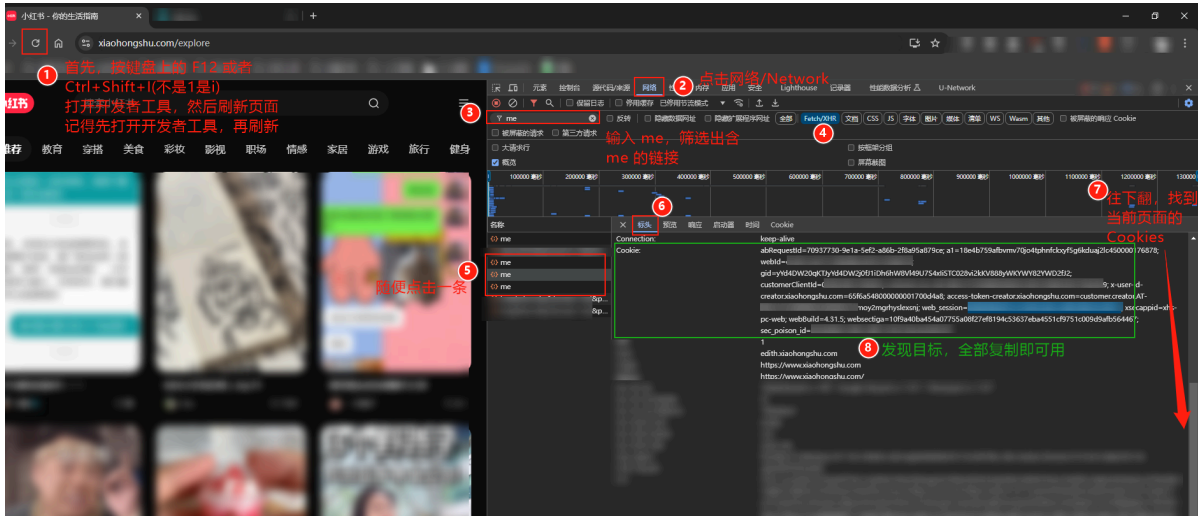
小红书 - 你的生活指南
xiaohongshu.com/explore

1 首先，按键盘上的 F12 或者 Ctrl+Shift+I(不是1是i) 打开开发者工具，然后刷新页面 记得先打开开发者工具，再刷新

小红书
推荐 教育 穿搭 美食 彩妆 影视 职场 情感 家居 游戏 旅行 健身

元素 控制台 源代码/来源 网络 性能 内存 应用 安全 Lighthouse 记录器 性能数据分析 U-Network
2 点击网络/Network
3
me
反转 隐藏数据网址 隐藏扩展程序网址 全部 Fetch/XHR 文档 CSS JS 字体 图片 媒体 清单 WS Wasm 其他 被屏蔽的响应 Cookie
被屏蔽的请求 第三方请求
大请求行 按框架分组
概览 屏幕截图
4 输入 me，筛选出含 me 的链接
100000 毫秒 200000 毫秒 300000 毫秒 400000 毫秒 500000 毫秒 600000 毫秒 700000 毫秒 800000 毫秒 900000 毫秒 1000000 毫秒 1100000 毫秒 1200000 毫秒 130000
7 往下翻，找到当前页面的 Cookies
名称
me
me
me
me
5 随便点击一条
6
标头 预览 响应 启动器 时间 Cookie
Connection: keep-alive
Cookie: abRequestId=70937730-9e1a-5ef2-a86b-2f8a95a879ce; a1=18e4b759afbvmv70jo4tphnfckxyf5g6kduaj2lc450000 76878; webId=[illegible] gid=yYd4DW20qKTJyYd4DWJ9jf01iDh6hW8VI49U7S4xliSTC028vi2kKV88yWKYWY82YWD2fJ2; customerClientId=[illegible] x-user-id-creator.xiaohongshu.com=65f6a548000000001700dd4a8; access-token-creator.xiaohongshu.com=customer.creator.AT-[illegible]moy2mgrhyslexsnj; web_session=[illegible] xsecappid=xhs-pc-web; webBuild=4.31.5; websectiga=10f9a40ba454a07755a08f27ef8194c53637eba4551cf9751c009d9afb564467; sec_poison_id=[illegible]
1
edith.xiaohongshu.com
https://www.xiaohongshu.com
https://www.xiaohongshu.com/
8 发现目标，全部复制即可用